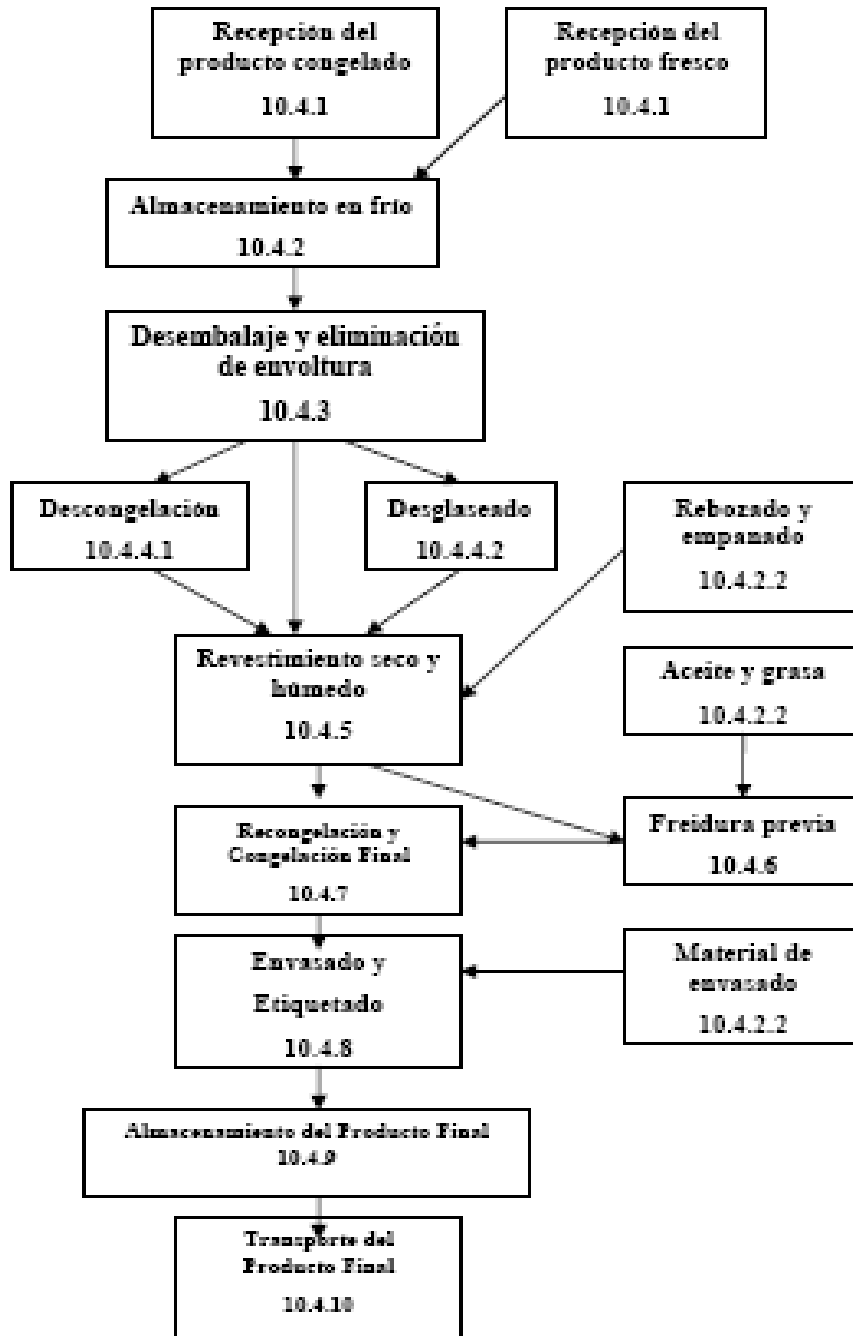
Recepción del producto congelado
10.4.1

Recepción del producto fresco
10.4.1

Almacenamiento en frío
10.4.2

Desembalaje y eliminación de envoltura
10.4.3

Descongelación
10.4.4.1

Desglaseado
10.4.4.2

Rebozado y empanado
10.4.2.2

Revestimiento seco y húmedo
10.4.5

Aceite y grasa
10.4.2.2

Recongelación y Congelación Final
10.4.7

Freidura previa
10.4.6

Envasado y Etiquetado
10.4.8

Material de envasado
10.4.2.2

Almacenamiento del Producto Final
10.4.9

Transporte del Producto Final
10.4.10